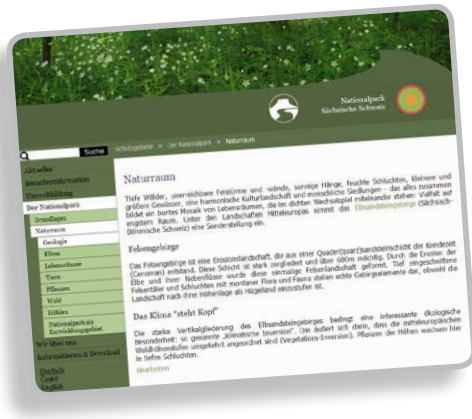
Nationalpark
Sächsische Schweiz

Suche

Schutzgebiete > Der Nationalpark > Naturraum

Aktuelles
Besucherinformation
Umweltbildung
Der Nationalpark
Grundlagen
Naturraum
Geologie
Klima
Lebensräume
Tiere
Pflanzen
Wald
Elbtal
Nationalpark als Entwicklungsgebiet
Wir über uns
Informationen & Download
Deutsch
Česky
English

Naturraum

Tiefe Wälder, unerreichbare Felstürme und -wände, sonnige Hänge, feuchte Schluchten, kleinere und größere Gewässer, eine harmonische Kulturlandschaft und menschliche Siedlungen - das alles zusammen bildet ein buntes Mosaik von Lebensräumen, die im dichten Wechselspiel miteinander stehen. Vielfalt auf engstem Raum. Unter den Landschaften Mitteleuropas nimmt das Elbsandsteingebirge (Sächsisch-Böhmische Schweiz) eine Sonderstellung ein.

Felsengebirge

Das Felsengebirge ist eine Erosionslandschaft, die aus einer Quader(quarz)sandsteinschicht der Kreidezeit (Cenoman) entstand. Diese Schicht ist stark zergliedert und über 600m mächtig. Durch die Erosion der Elbe und ihrer Nebenflüsse wurde diese einmalige Felsenlandschaft geformt. Tief eingeschnittene Felsentäler und Schluchten mit montaner Flora und Fauna stehen echte Gebirgselemente dar, obwohl die Landschaft nach ihrer Höhenlage als Hügelland einzustufen ist.

Das Klima "steht Kopf"

Die starke Vertikalgliederung des Elbsandsteingebirges bedingt eine interessante ökologische Besonderheit: so genannte „klimatische Inversion". Die äußert sich darin, dass die mitteleuropäischen Waldhöhenstufen umgekehrt angeordnet sind (Vegetations-Inversion). Pflanzen der Höhen wachsen hier in tiefen Schluchten.

Bearbeiten